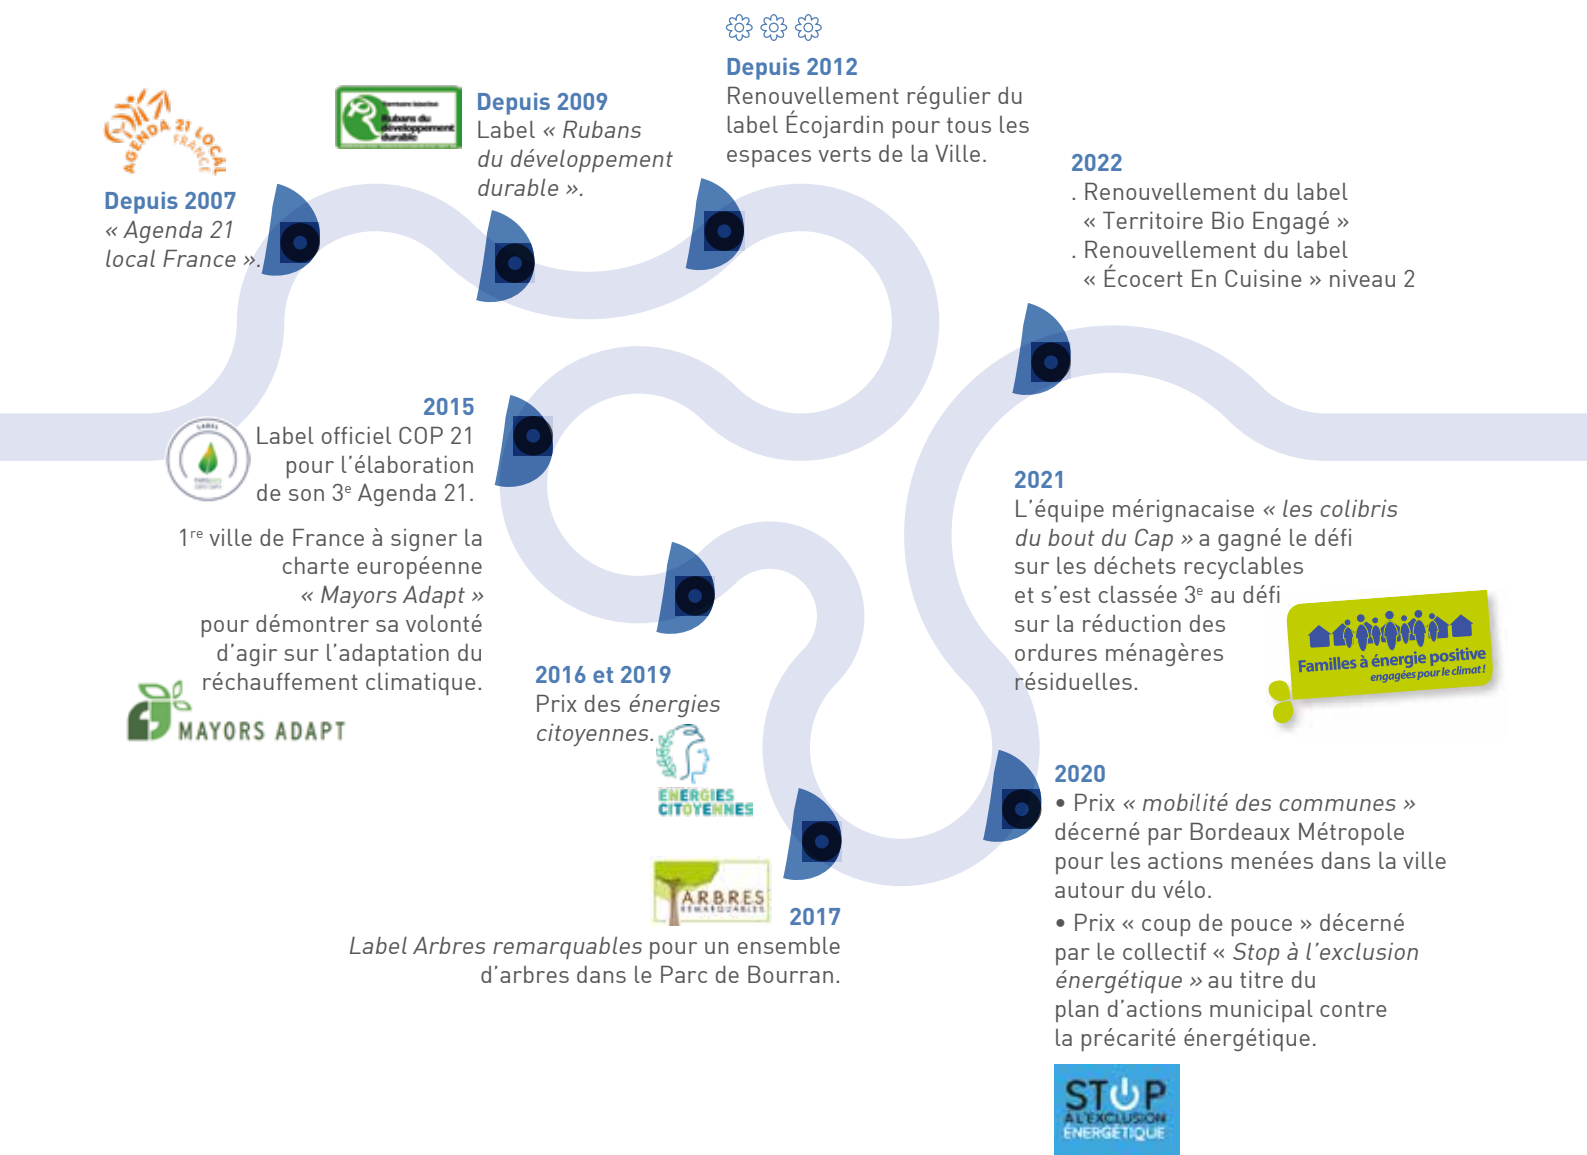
AGENDA 21 LOCAL FRANCE

Depuis 2007
« Agenda 21 local France ».

Rubans du développement durable

Depuis 2009
Label « Rubans du développement durable ».

Depuis 2012
Renouvellement régulier du label Écojardin pour tous les espaces verts de la Ville.

2022
. Renouvellement du label « Territoire Bio Engagé »
. Renouvellement du label « Écocert En Cuisine » niveau 2

2015
Label officiel COP 21 pour l'élaboration de son 3$^e$ Agenda 21.

1$^{re}$ ville de France à signer la charte européenne « Mayors Adapt » pour démontrer sa volonté d'agir sur l'adaptation du réchauffement climatique.

MAYORS ADAPT

2021
L'équipe mérignacaise « les colibris du bout du Cap » a gagné le défi sur les déchets recyclables et s'est classée 3$^e$ au défi sur la réduction des ordures ménagères résiduelles.

Familles à énergie positive
engagées pour le climat !

2016 et 2019
Prix des énergies citoyennes.

ÉNERGIES CITOYENNES

ARBRES REMARQUABLES

2017
Label Arbres remarquables pour un ensemble d'arbres dans le Parc de Bourran.

2020
• Prix « mobilité des communes » décerné par Bordeaux Métropole pour les actions menées dans la ville autour du vélo.
• Prix « coup de pouce » décerné par le collectif « Stop à l'exclusion énergétique » au titre du plan d'actions municipal contre la précarité énergétique.

STOP À L'EXCLUSION ÉNERGÉTIQUE